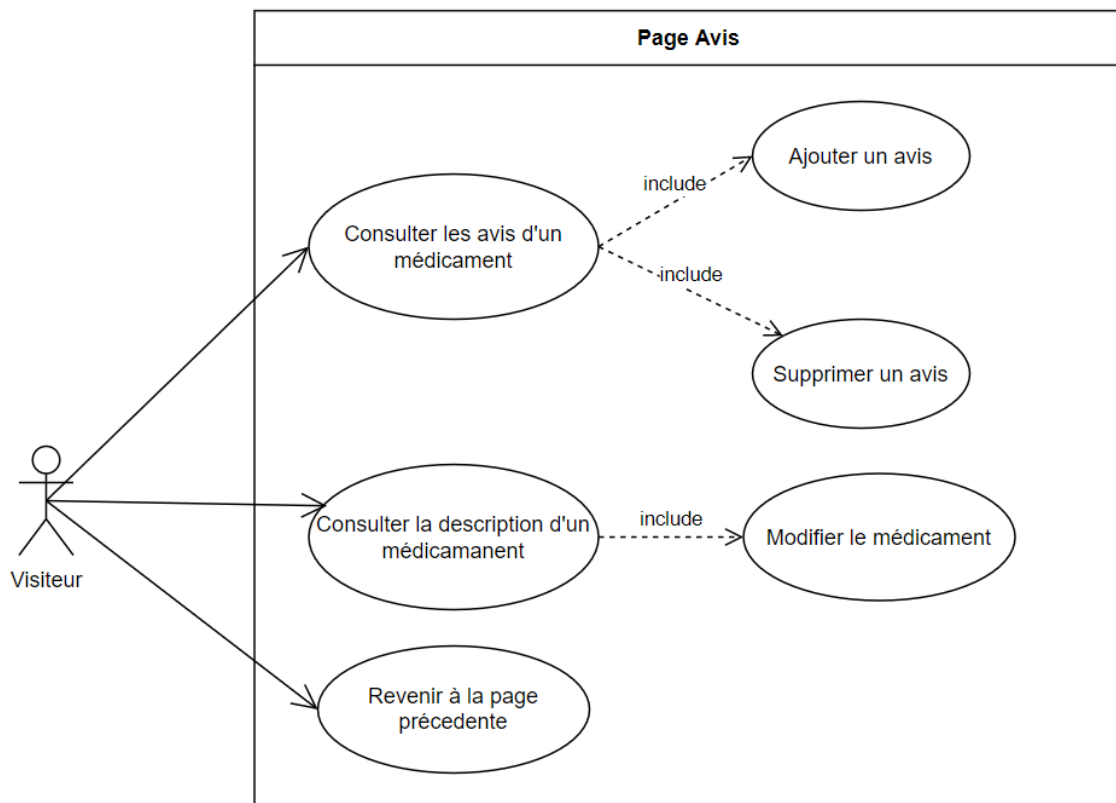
Page Avis

Visiteur

Consulter les avis d'un médicament

include

Ajouter un avis

include

Supprimer un avis

Consulter la description d'un médicamanent

include

Modifier le médicament

Revenir à la page précedente